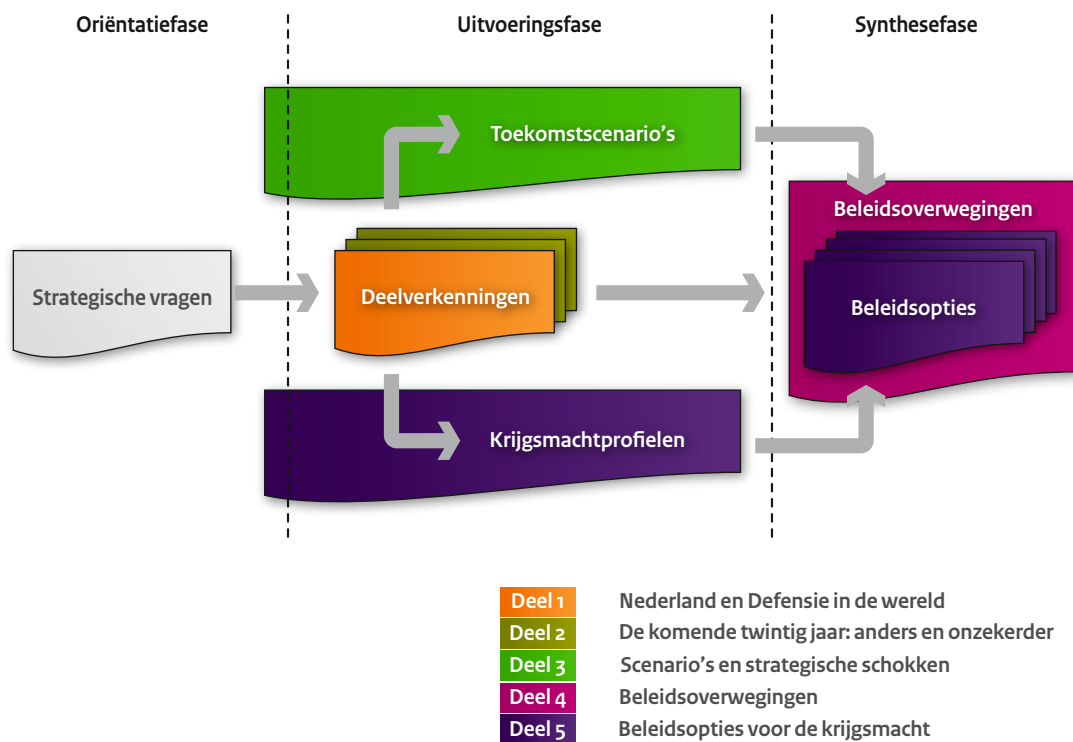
Oriëntatiefase

Uitvoeringsfase

Synthesefase

Toekomstscenario's

Beleidsoverwegingen

Strategische vragen

Deelverkenningen

Beleidsopties

Krijgsmachtprofielen

| | |
|---|---|
| Deel 1 | Nederland en Defensie in de wereld |
| Deel 2 | De komende twintig jaar: anders en onzekerder |
| Deel 3 | Scenario's en strategische schokken |
| Deel 4 | Beleidsoverwegingen |
| Deel 5 | Beleidsopties voor de krijgsmacht |